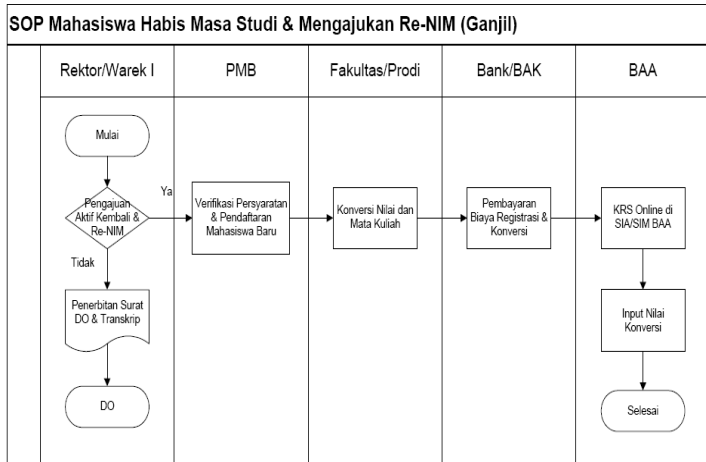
SOP Mahasiswa Habis Masa Studi & Mengajukan Re-NIM (Ganjil)

| Rektor/Warek I | PMB | Fakultas/Prodi | Bank/BAK | BAA |
|---|---|---|---|---|

Mulai

Pengajuan Aktif Kembali & Re-NIM

Ya

Tidak

Verifikasi Persyaratan & Pendaftaran Mahasiswa Baru

Konversi Nilai dan Mata Kuliah

Pembayaran Biaya Registrasi & Konversi

KRS Online di SIA/SIM BAA

Input Nilai Konversi

Selesai

Penerbitan Surat DO & Transkrip

DO